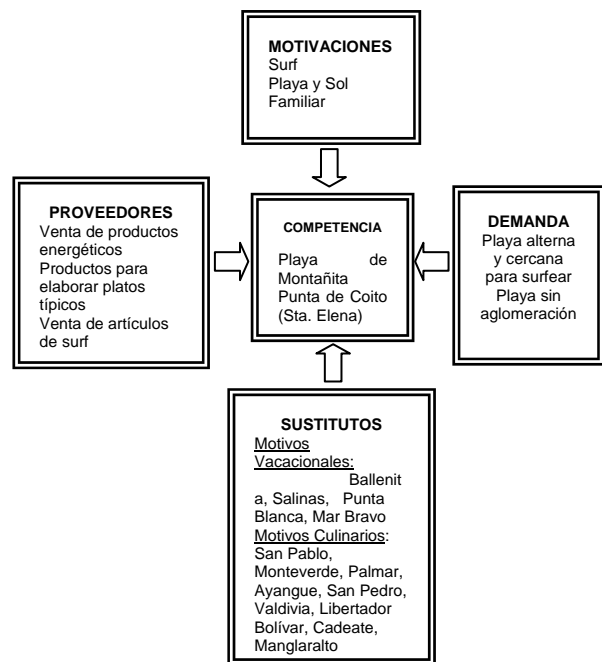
MOTIVACIONES
Surf
Playa y Sol
Familiar

PROVEEDORES
Venta de productos energéticos
Productos para elaborar platos típicos
Venta de artículos de surf

COMPETENCIA
Playa de Montañita
Punta de Coito (Sta. Elena)

DEMANDA
Playa alterna y cercana para surfear
Playa sin aglomeración

SUSTITUTOS
Motivos Vacacionales: Ballenita, Salinas, Punta Blanca, Mar Bravo
Motivos Culinarios: San Pablo, Monteverde, Palmar, Ayangue, San Pedro, Valdivia, Libertador Bolívar, Cadeate, Manglaralto